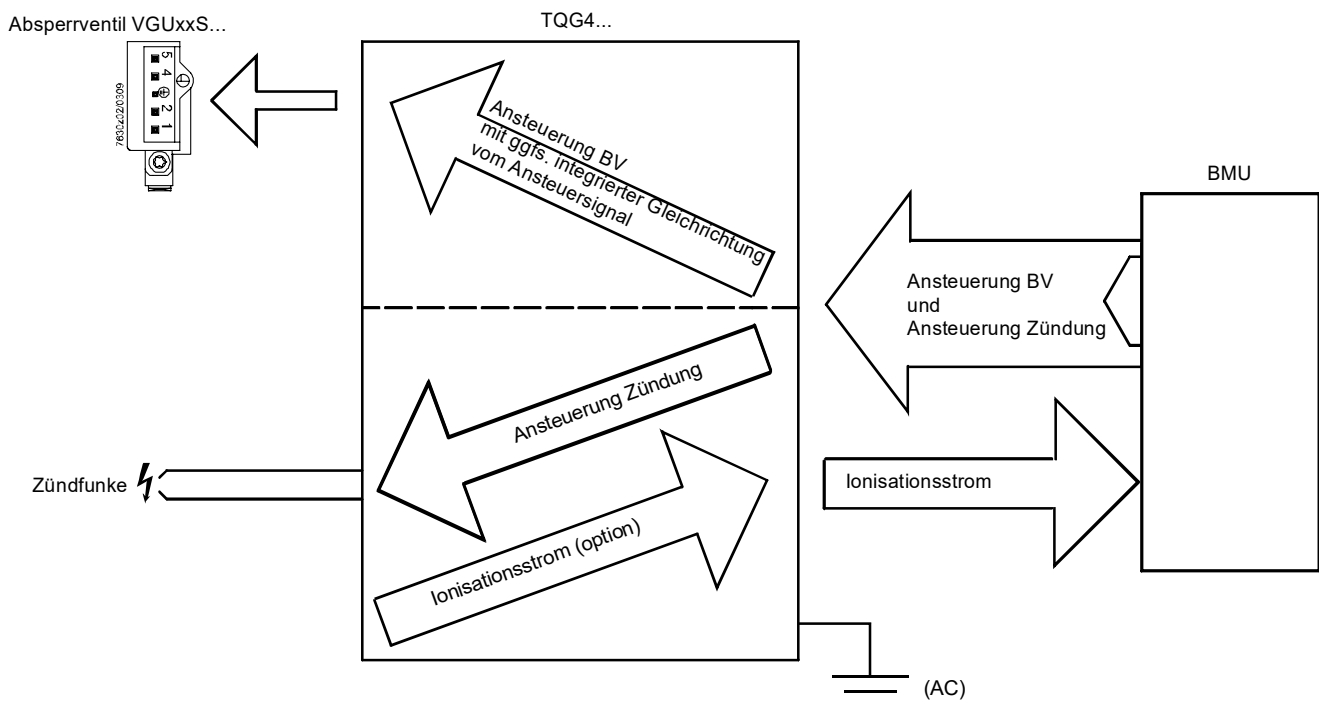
Absperrventil VGUxxS...

TQG4...

5 4 ⊕ 2 1

7830Z02/0309

Ansteuerung BV mit ggfs. integrierter Gleichrichtung vom Ansteuersignal

BMU

Ansteuerung BV
und
Ansteuerung Zündung

Ansteuerung Zündung

Zündfunke

Ionisationsstrom

Ionisationsstrom (option)

(AC)